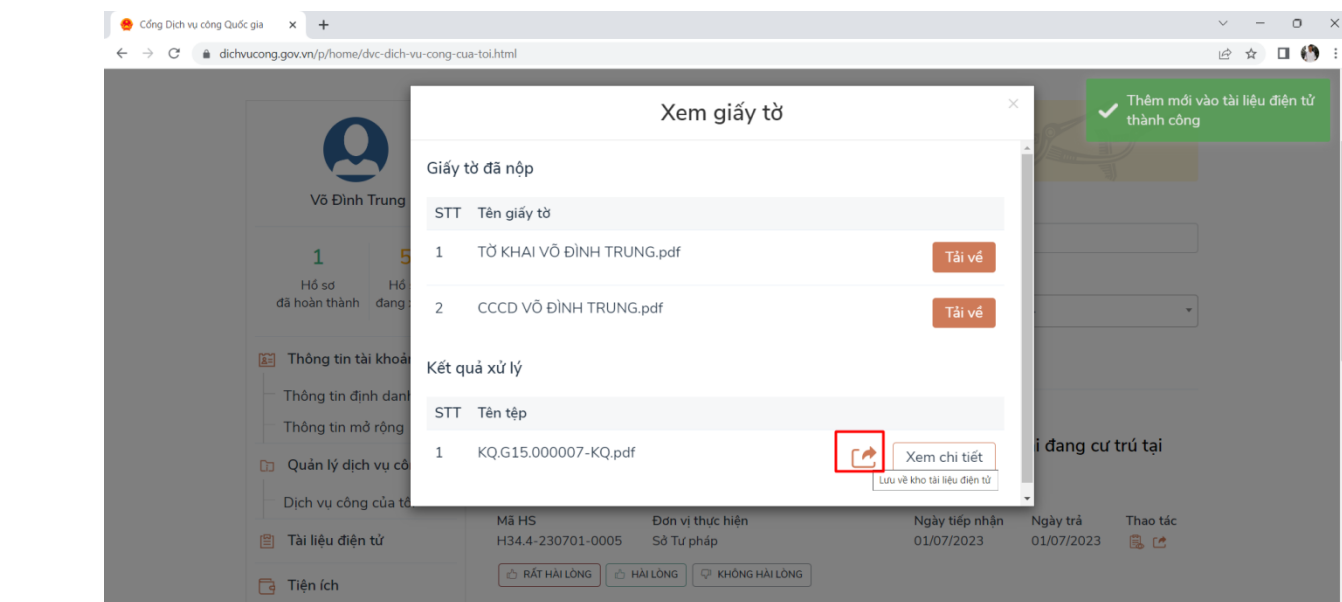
Cổng Dịch vụ công Quốc gia ×  +

dichvucong.gov.vn/p/home/dvc-dich-vu-cong-cua-toi.html

Thêm mới vào tài liệu điện tử thành công

Võ Đình Trung

1 Hồ sơ đã hoàn thành

5 Hồ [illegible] đang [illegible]

Thông tin tài khoả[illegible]

Thông tin định danh

Thông tin mở rộng

Quản lý dịch vụ cô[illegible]

Dịch vụ công của tô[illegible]

Tài liệu điện tử

Tiện ích

Xem giấy tờ

Giấy tờ đã nộp

| STT | Tên giấy tờ | |
|---|---|---|
| 1 | TỜ KHAI VÕ ĐÌNH TRUNG.pdf | Tải về |
| 2 | CCCD VÕ ĐÌNH TRUNG.pdf | Tải về |

Kết quả xử lý

| STT | Tên tệp | |
|---|---|---|
| 1 | KQ.G15.000007-KQ.pdf | Xem chi tiết |

Lưu về kho tài liệu điện tử

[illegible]i đang cư trú tại

| Mã HS | Đơn vị thực hiện | Ngày tiếp nhận | Ngày trả | Thao tác |
|---|---|---|---|---|
| H34.4-230701-0005 | Sở Tư pháp | 01/07/2023 | 01/07/2023 | |

RẤT HÀI LÒNG  HÀI LÒNG  KHÔNG HÀI LÒNG